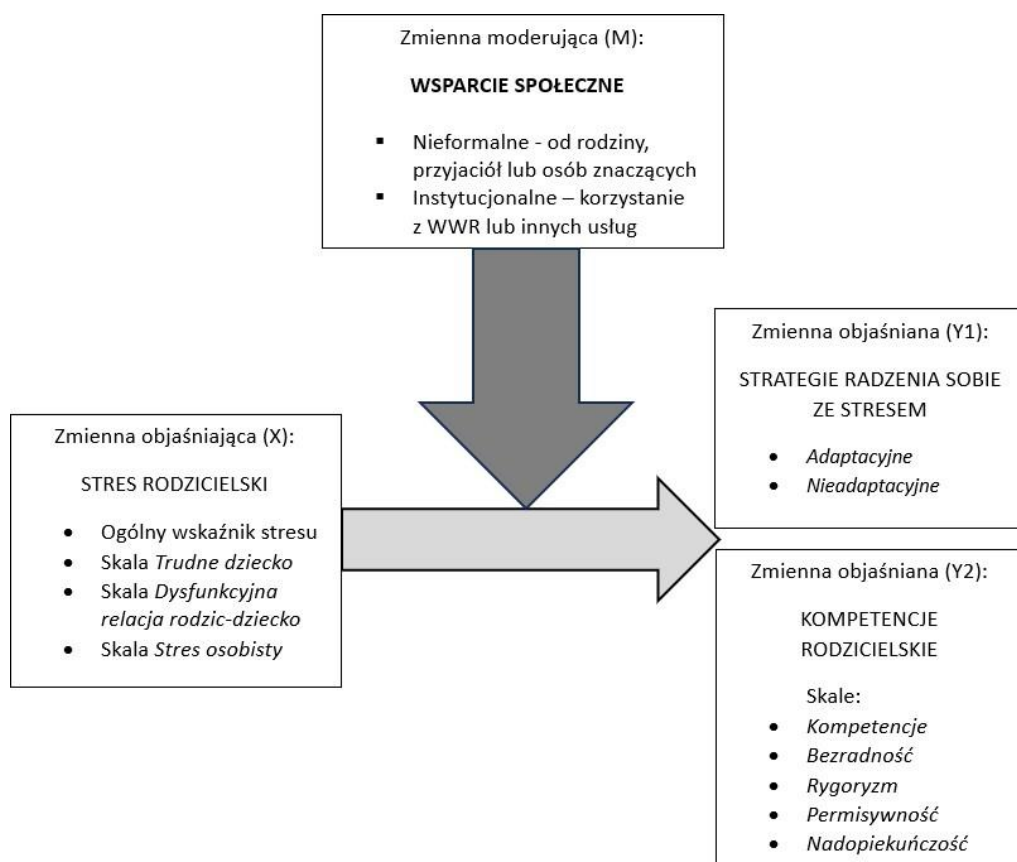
Zmienna moderująca (M):

**WSPARCIE SPOŁECZNE**

- Nieformalne - od rodziny, przyjaciół lub osób znaczących
- Instytucjonalne – korzystanie z WWR lub innych usług

Zmienna objaśniana (Y1):

STRATEGIE RADZENIA SOBIE ZE STRESEM

- *Adaptacyjne*
- *Nieadaptacyjne*

Zmienna objaśniająca (X):

STRES RODZICIELSKI

- Ogólny wskaźnik stresu
- Skala *Trudne dziecko*
- Skala *Dysfunkcyjna relacja rodzic-dziecko*
- Skala *Stres osobisty*

Zmienna objaśniana (Y2):

KOMPETENCJE RODZICIELSKIE

Skale:
- *Kompetencje*
- *Bezradność*
- *Rygoryzm*
- *Permisywność*
- *Nadopiekuńczość*